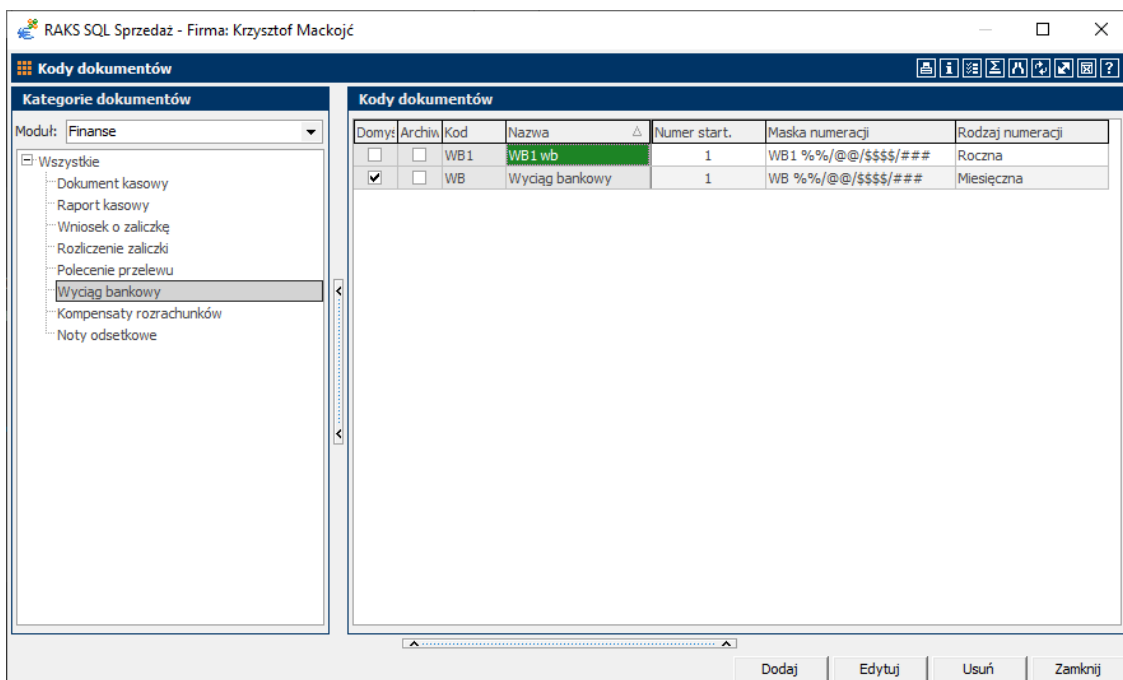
RAKS SQL Sprzedaż - Firma: Krzysztof Mackojć

Kody dokumentów

Kategorie dokumentów

Moduł: Finanse

Wszystkie
Dokument kasowy
Raport kasowy
Wniosek o zaliczkę
Rozliczenie zaliczki
Polecenie przelewu
Wyciąg bankowy
Kompensaty rozrachunków
Noty odsetkowe

Kody dokumentów

| Domyś | Archiw | Kod | Nazwa | Numer start. | Maska numeracji | Rodzaj numeracji |
|---|---|---|---|---|---|---|
| ☐ | ☐ | WB1 | WB1 wb | 1 | WB1 %%/@@/$$$$/### | Roczna |
| ☑ | ☐ | WB | Wyciąg bankowy | 1 | WB %%/@@/$$$$/### | Miesięczna |

Dodaj Edytuj Usuń Zamknij